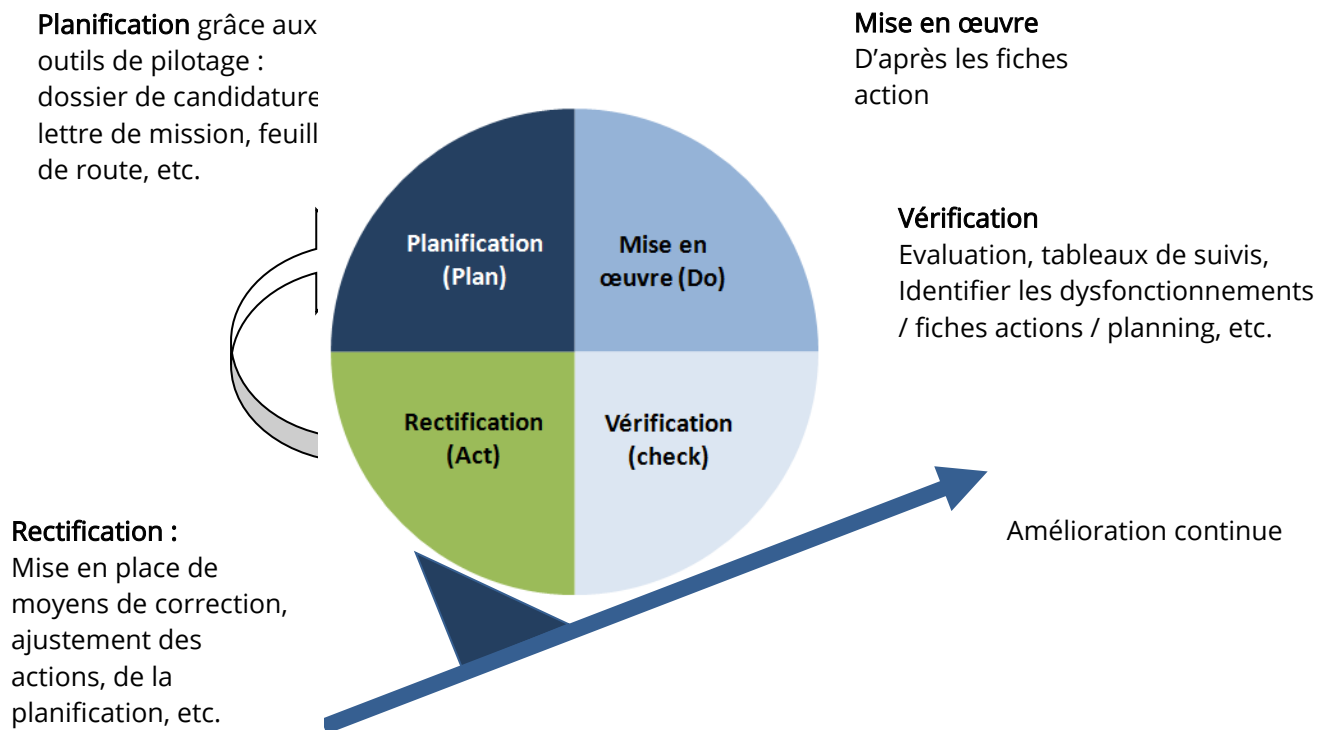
**Planification** grâce aux outils de pilotage : dossier de candidature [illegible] lettre de mission, feuill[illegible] de route, etc.

**Mise en œuvre**
D'après les fiches action

Planification (Plan)

Mise en œuvre (Do)

Rectification (Act)

Vérification (check)

**Vérification**
Evaluation, tableaux de suivis, Identifier les dysfonctionnements / fiches actions / planning, etc.

**Rectification :**
Mise en place de moyens de correction, ajustement des actions, de la planification, etc.

Amélioration continue